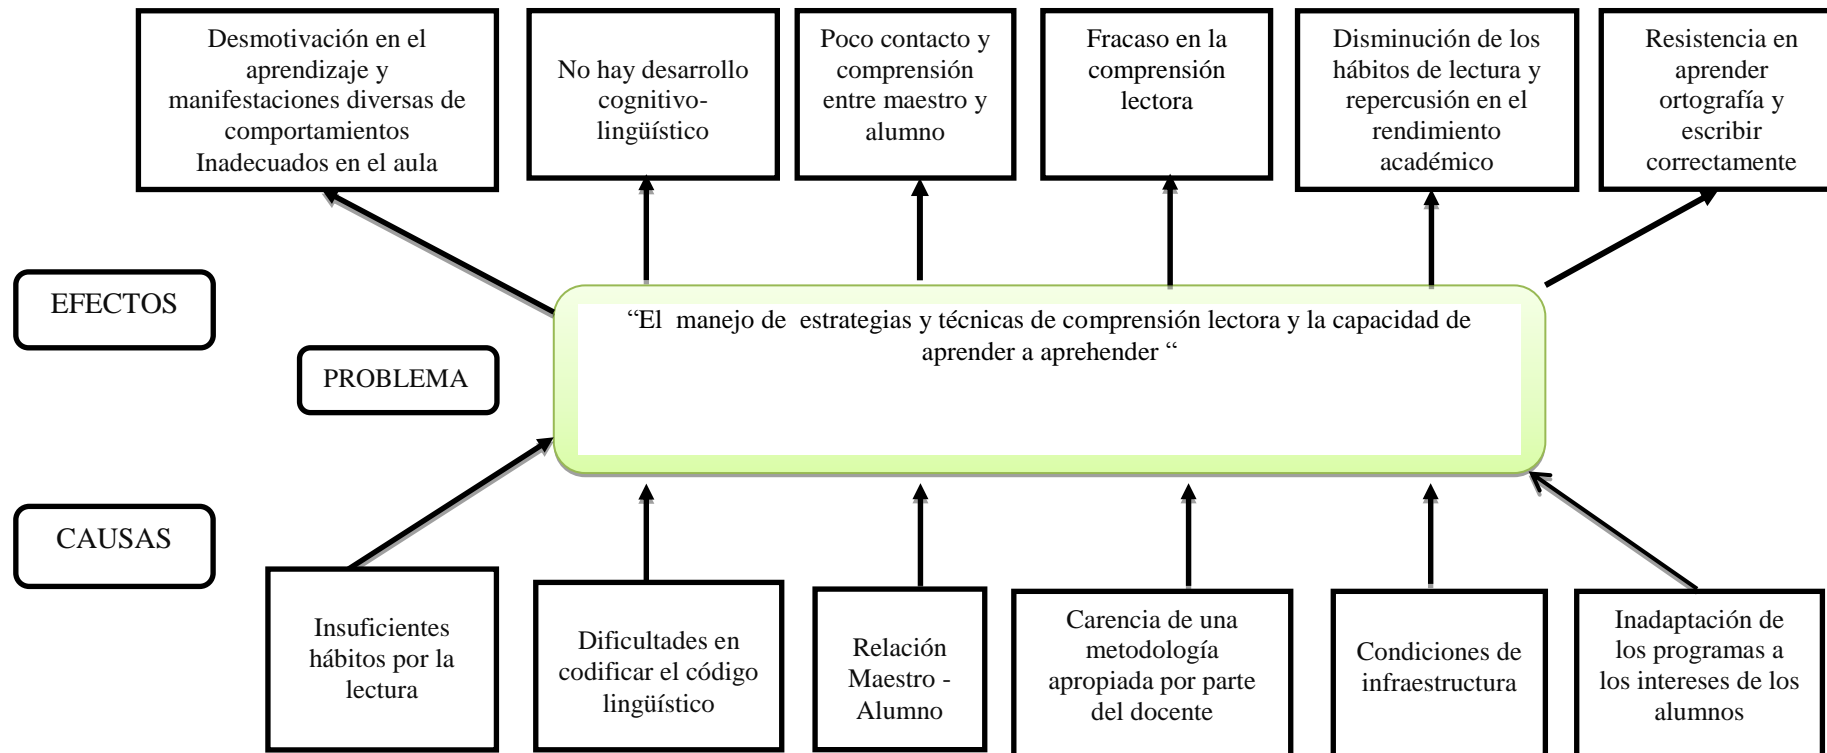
Desmotivación en el aprendizaje y manifestaciones diversas de comportamientos Inadecuados en el aula

No hay desarrollo cognitivo-lingüístico

Poco contacto y comprensión entre maestro y alumno

Fracaso en la comprensión lectora

Disminución de los hábitos de lectura y repercusión en el rendimiento académico

Resistencia en aprender ortografía y escribir correctamente

EFECTOS

PROBLEMA

“El manejo de estrategias y técnicas de comprensión lectora y la capacidad de aprender a aprehender “

CAUSAS

Insuficientes hábitos por la lectura

Dificultades en codificar el código lingüístico

Relación Maestro - Alumno

Carencia de una metodología apropiada por parte del docente

Condiciones de infraestructura

Inadaptación de los programas a los intereses de los alumnos